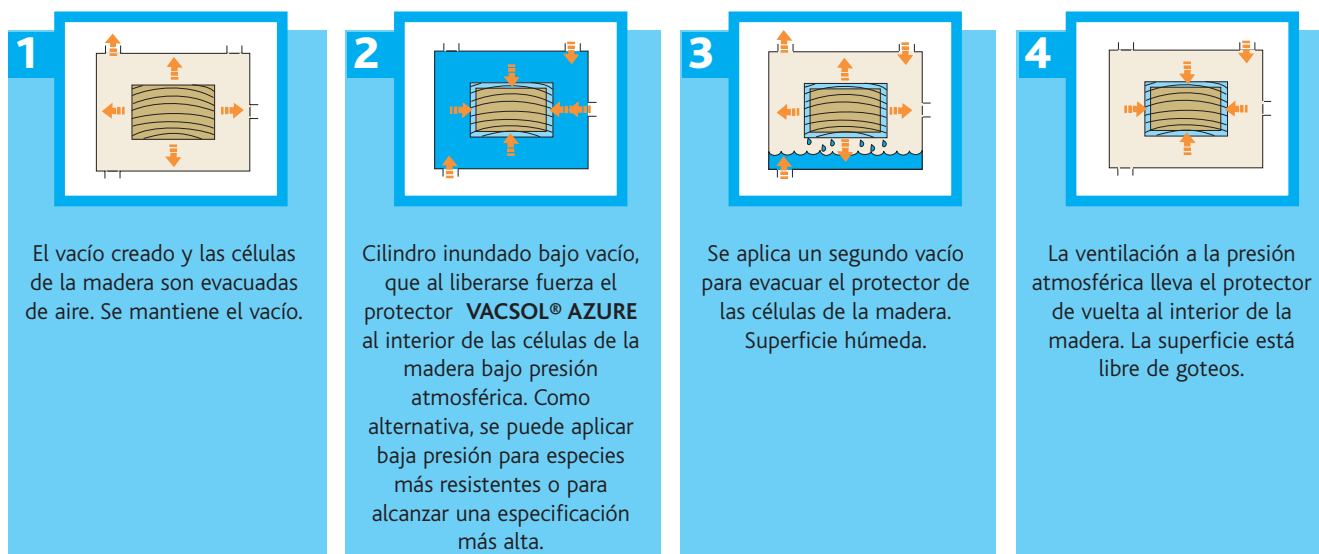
1

El vacío creado y las células de la madera son evacuadas de aire. Se mantiene el vacío.

2

Cilindro inundado bajo vacío, que al liberarse fuerza el protector **VACSOL® AZURE** al interior de las células de la madera bajo presión atmosférica. Como alternativa, se puede aplicar baja presión para especies más resistentes o para alcanzar una especificación más alta.

3

Se aplica un segundo vacío para evacuar el protector de las células de la madera. Superficie húmeda.

4

La ventilación a la presión atmosférica lleva el protector de vuelta al interior de la madera. La superficie está libre de goteos.